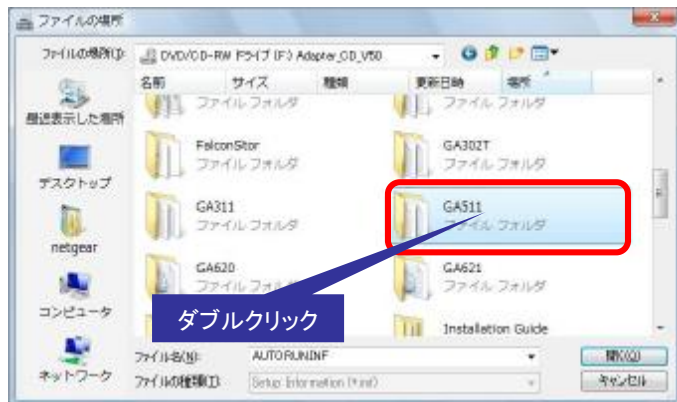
ファイルの場所

ファイルの場所(I): DVD/CD-RW ドライブ (F:) Adapter_CD_V50

名前 サイズ 種類 更新日時 場所

ファイル フォルダ
ファイル フォルダ

FalconStor
ファイル フォルダ

GA302T
ファイル フォルダ

GA311
ファイル フォルダ

GA511
ファイル フォルダ

GA620
ファイル フォルダ

GA621
ファイル フォルダ

Installation Guide

最近表示した場所
デスクトップ
netgear
コンピュータ
ネットワーク

ダブルクリック

ファイル名(N): AUTORUN.INF
ファイルの種類(T): Setup Information (*.inf)

開く(O)
キャンセル